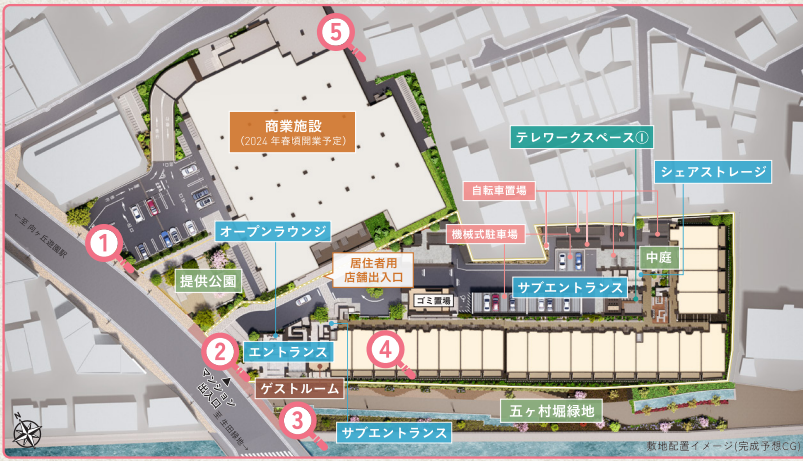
5

商業施設
（2024年春頃開業予定）

テレワークスペース①

シェアストレージ

自転車置場

機械式駐車場

中庭

オープンラウンジ

1

提供公園

居住者用
店舗出入口

サブエントランス

ゴミ置場

2

エントランス

4

マンション
出入口

ゲストルーム

3

サブエントランス

五ヶ村堀緑地

敷地配置イメージ(完成予想CG)